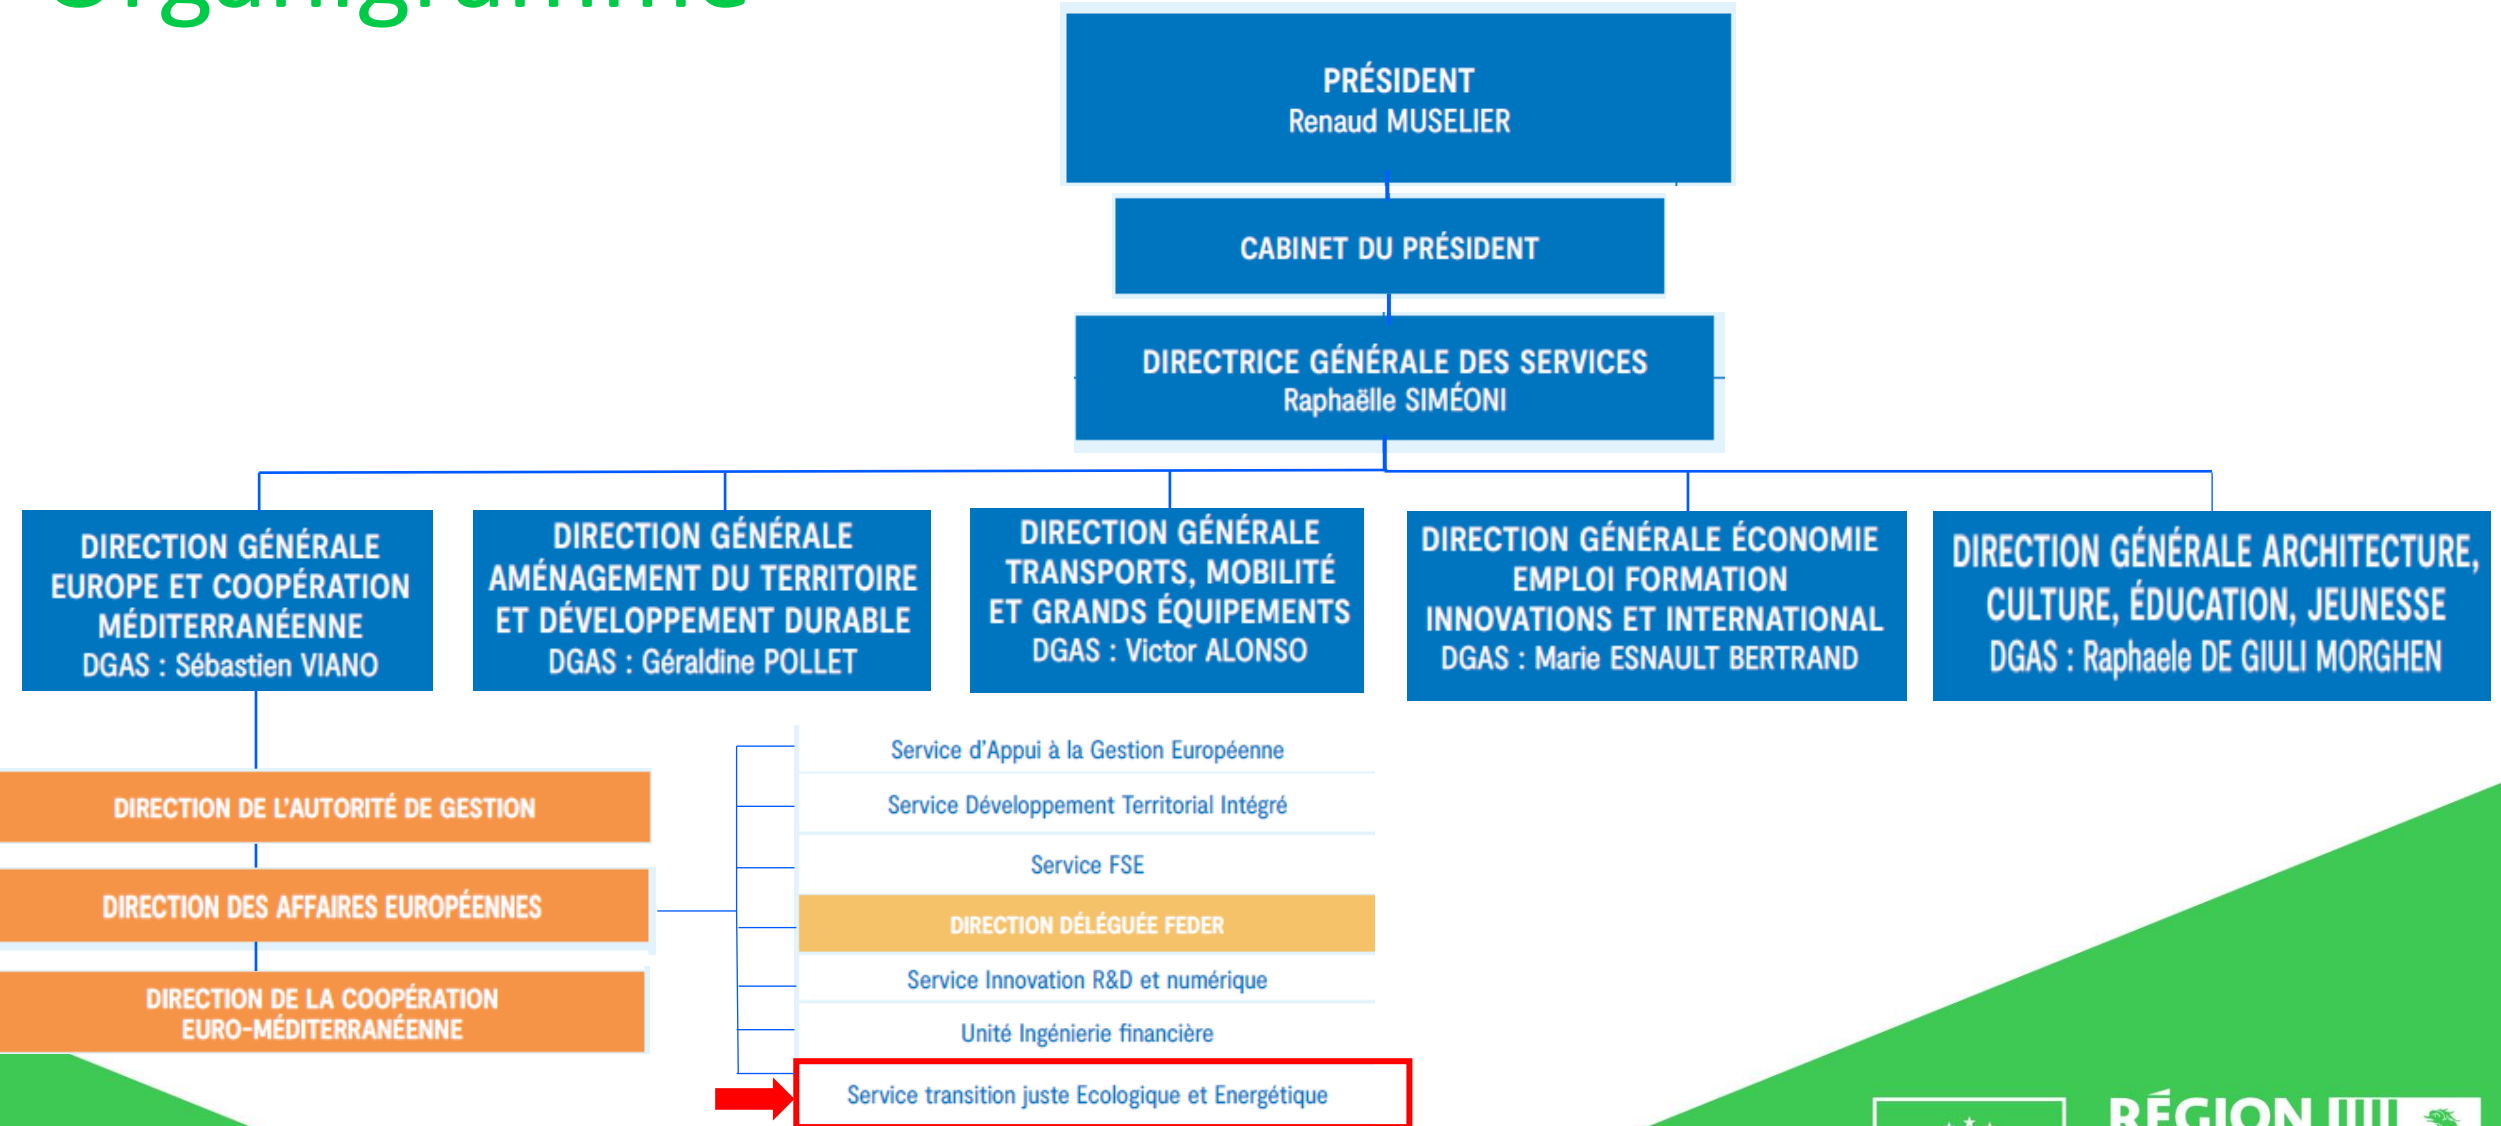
Organigramme

PRÉSIDENT
Renaud MUSELIER

CABINET DU PRÉSIDENT

DIRECTRICE GÉNÉRALE DES SERVICES
Raphaëlle SIMÉONI

DIRECTION GÉNÉRALE EUROPE ET COOPÉRATION MÉDITERRANÉENNE
DGAS : Sébastien VIANO

DIRECTION GÉNÉRALE AMÉNAGEMENT DU TERRITOIRE ET DÉVELOPPEMENT DURABLE
DGAS : Géraldine POLLET

DIRECTION GÉNÉRALE TRANSPORTS, MOBILITÉ ET GRANDS ÉQUIPEMENTS
DGAS : Victor ALONSO

DIRECTION GÉNÉRALE ÉCONOMIE EMPLOI FORMATION INNOVATIONS ET INTERNATIONAL
DGAS : Marie ESNAULT BERTRAND

DIRECTION GÉNÉRALE ARCHITECTURE, CULTURE, ÉDUCATION, JEUNESSE
DGAS : Raphaele DE GIULI MORGHEN

DIRECTION DE L'AUTORITÉ DE GESTION

DIRECTION DES AFFAIRES EUROPÉENNES

DIRECTION DE LA COOPÉRATION EURO-MÉDITERRANÉENNE

Service d'Appui à la Gestion Européenne

Service Développement Territorial Intégré

Service FSE

DIRECTION DÉLÉGUÉE FEDER

Service Innovation R&D et numérique

Unité Ingénierie financière

Service transition juste Ecologique et Energétique

RÉGION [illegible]